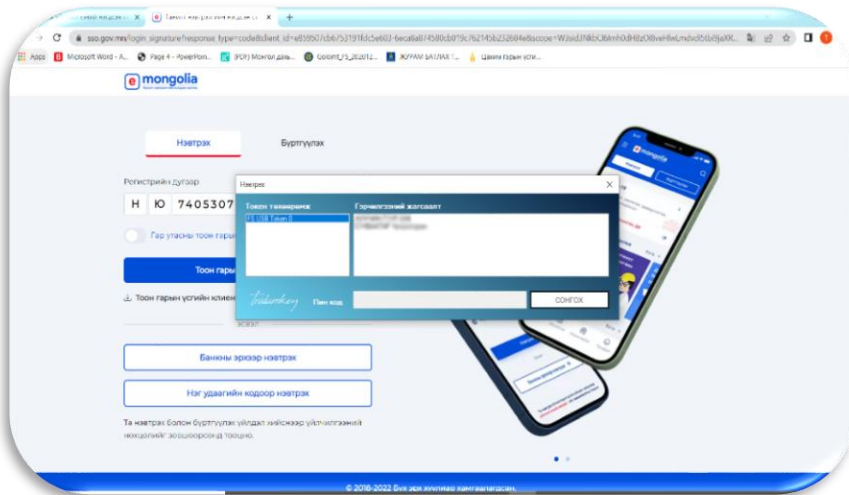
sso.gov.mn/login_signature?response_type=code&client_id=

Apps Microsoft Word - A... Page 4 - PowerPoin... (PDF) Монгол даяь... Golomt_FS_2020 ЖУРАМ БАТЛАХ... Цахим гарын үсэ...

e mongolia

Нэвтрэх Бүртгүүлэх

Регистрийн дугаар

Н Ю 7405307

Гар утасны тоон гарын

Тоон гарын

Тоон гарын үсгийн клиен

эсвэл

Банкны эрхээр нэвтрэх

Нэг удаагийн кодоор нэвтрэх

Та нэвтрэх болон бүртгүүлэх үйлдэл хийснээр үйлчилгээний нөхцөлийг зөвшөөрсөнд тооцно.

Нэвтрэх

Токен төхөөрөмж

Гэрчилгээний жагсаалт

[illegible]

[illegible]

Пин код

СОНГОХ

© 2018-2022 Бүх эрх хуулиар хамгаалагдсан.

mongolia